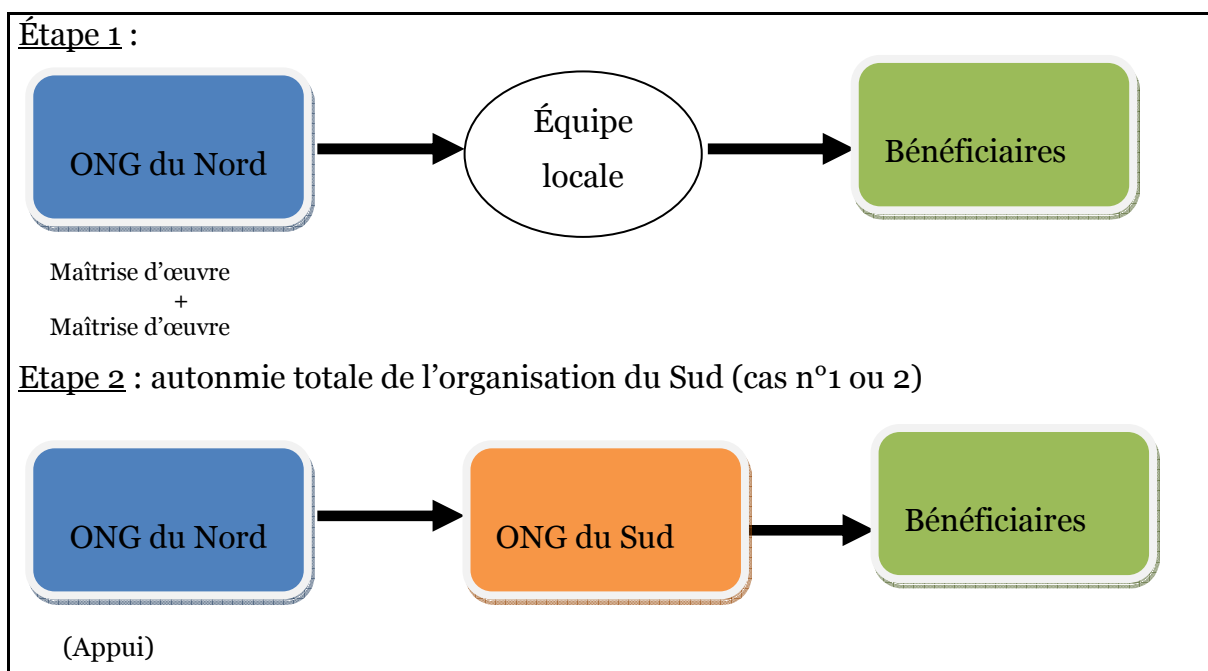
Étape 1 :

ONG du Nord

Équipe locale

Bénéficiaires

Maîtrise d'œuvre
+
Maîtrise d'œuvre

Etape 2 : autonmie totale de l'organisation du Sud (cas n°1 ou 2)

ONG du Nord

ONG du Sud

Bénéficiaires

(Appui)